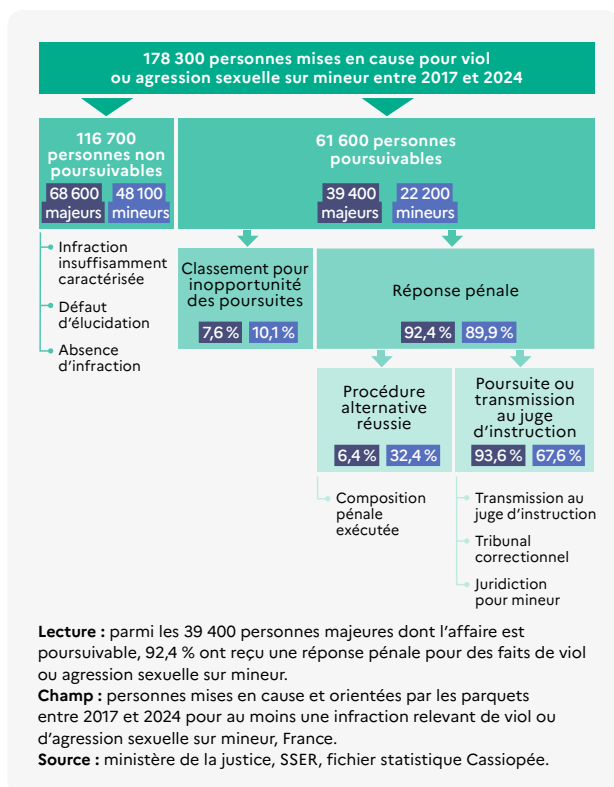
178 300 personnes mises en cause pour viol ou agression sexuelle sur mineur entre 2017 et 2024

116 700 personnes non poursuivables

68 600 majeurs

48 100 mineurs

Infraction insuffisamment caractérisée

Défaut d'élucidation

Absence d'infraction

61 600 personnes poursuivables

39 400 majeurs

22 200 mineurs

Classement pour inopportunité des poursuites

7,6 %

10,1 %

Réponse pénale

92,4 %

89,9 %

Procédure alternative réussie

6,4 %

32,4 %

Composition pénale exécutée

Poursuite ou transmission au juge d'instruction

93,6 %

67,6 %

Transmission au juge d'instruction

Tribunal correctionnel

Juridiction pour mineur

**Lecture :** parmi les 39 400 personnes majeures dont l'affaire est poursuivable, 92,4 % ont reçu une réponse pénale pour des faits de viol ou agression sexuelle sur mineur.
**Champ :** personnes mises en cause et orientées par les parquets entre 2017 et 2024 pour au moins une infraction relevant de viol ou d'agression sexuelle sur mineur, France.
**Source :** ministère de la justice, SSER, fichier statistique Cassiopée.